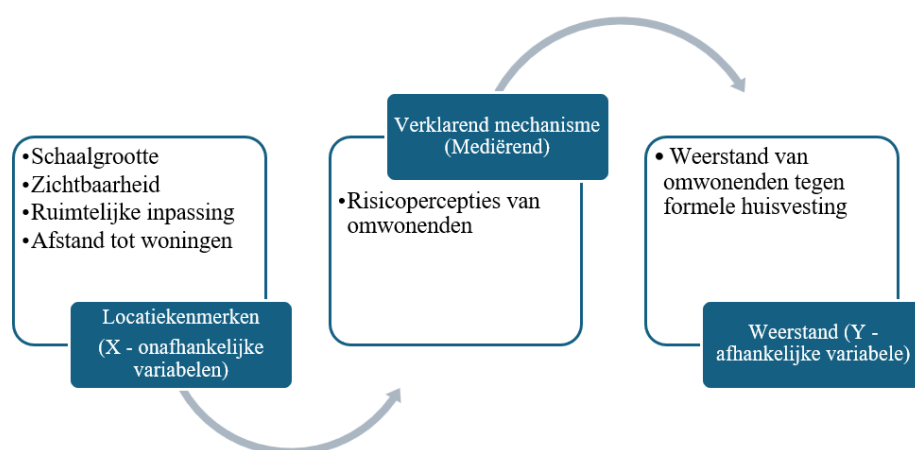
•Schaalgrootte
•Zichtbaarheid
•Ruimtelijke inpassing
•Afstand tot woningen

Locatiekenmerken
(X - onafhankelijke variabelen)

Verklarend mechanisme
(Mediërend)

•Risicopercepties van omwonenden

• Weerstand van omwonenden tegen formele huisvesting

Weerstand (Y - afhankelijke variabele)